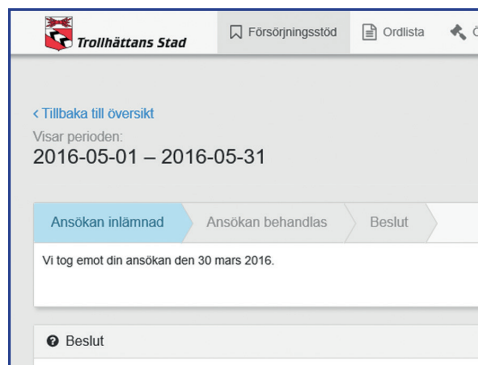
Trollhättans Stad

Försörjningsstöd

Ordlista

< Tillbaka till översikt

Visar perioden:

2016-05-01 – 2016-05-31

Ansökan inlämnad

Ansökan behandlas

Beslut

Vi tog emot din ansökan den 30 mars 2016.

Beslut